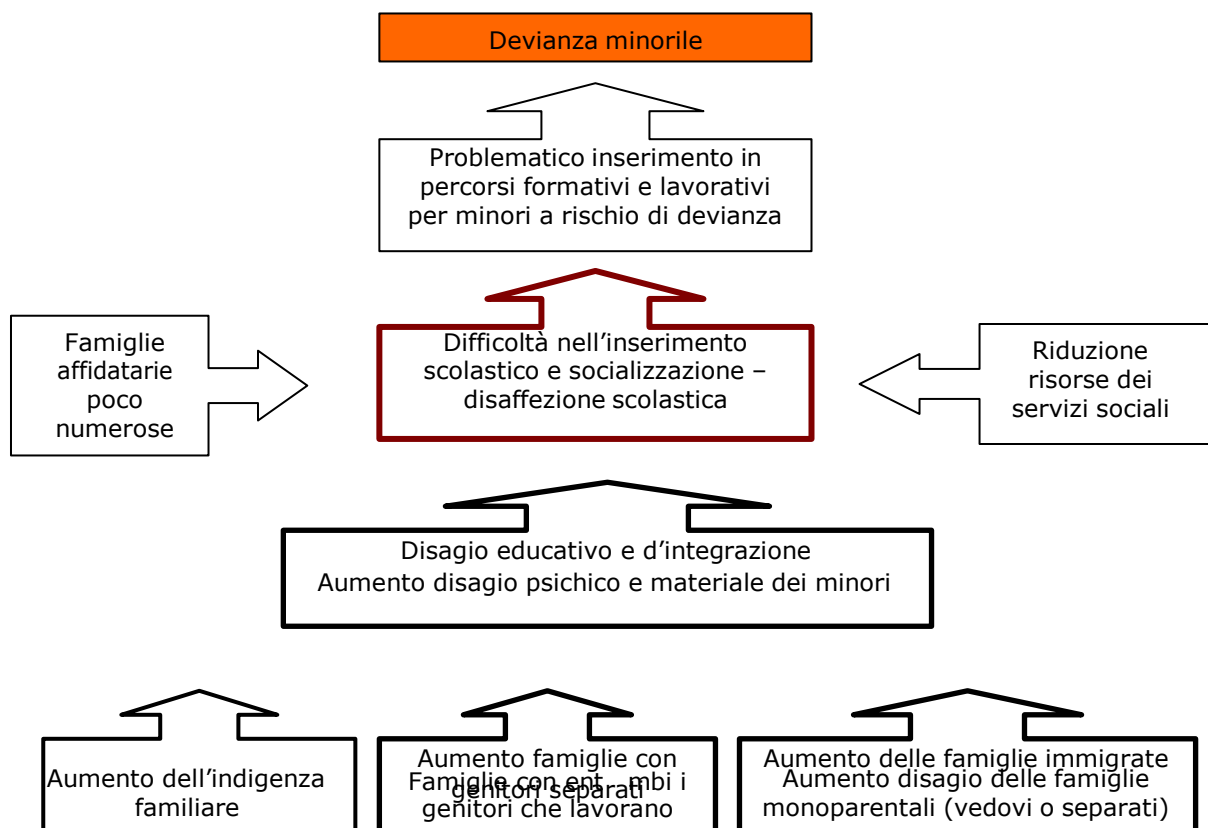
Devianza minorile

Problematico inserimento in percorsi formativi e lavorativi per minori a rischio di devianza

Famiglie affidatarie poco numerose

Difficoltà nell'inserimento scolastico e socializzazione – disaffezione scolastica

Riduzione risorse dei servizi sociali

Disagio educativo e d'integrazione
Aumento disagio psichico e materiale dei minori

Aumento dell'indigenza familiare

Aumento famiglie con genitori separati
Famiglie con ent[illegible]mbi i genitori che lavorano

Aumento delle famiglie immigrate
Aumento disagio delle famiglie monoparentali (vedovi o separati)